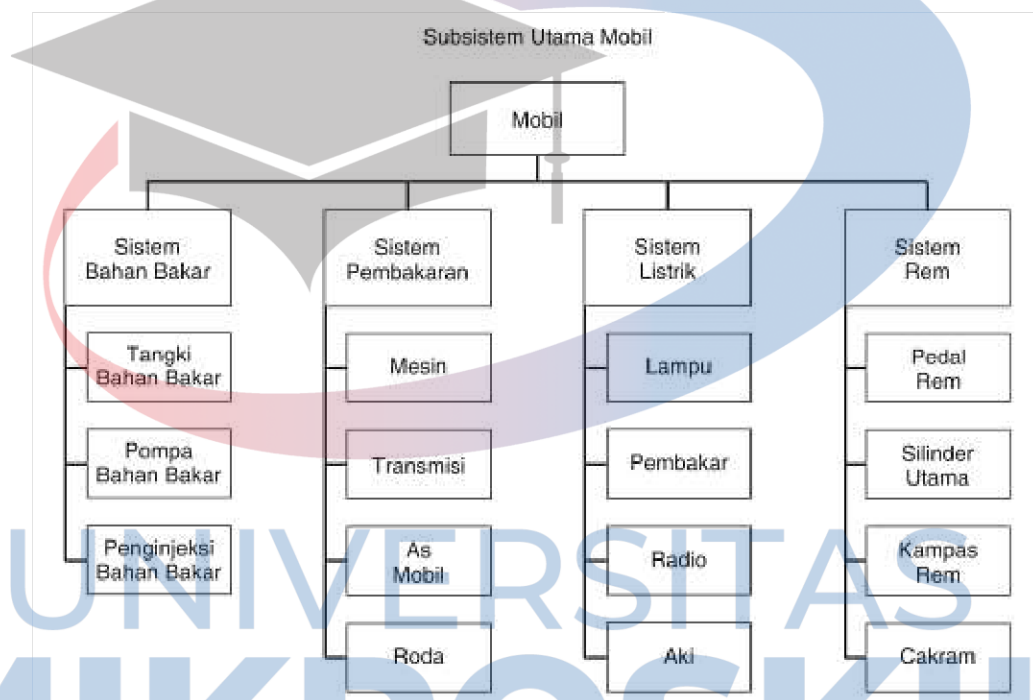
Subsistem Utama Mobil

Mobil

Sistem Bahan Bakar

Tangki Bahan Bakar

Pompa Bahan Bakar

Penginjeksi Bahan Bakar

Sistem Pembakaran

Mesin

Transmisi

As Mobil

Roda

Sistem Listrik

Lampu

Pembakar

Radio

Aki

Sistem Rem

Pedal Rem

Silinder Utama

Kampas Rem

Cakram

UNIVERSITAS

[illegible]